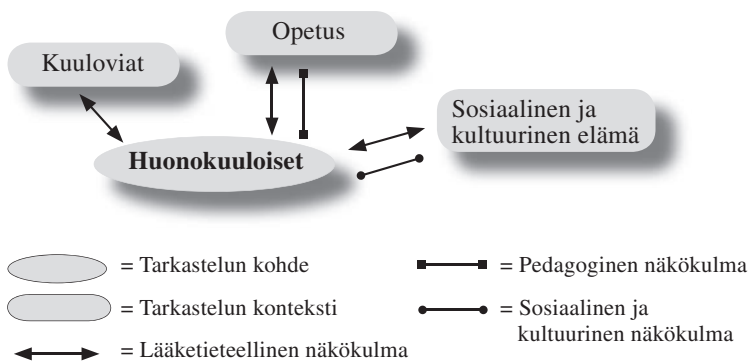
Opetus

Kuuloviat

Sosiaalinen ja kultuurinen elämä

Huonokuuloiset

= Tarkastelun kohde

= Tarkastelun konteksti

= Lääketieteellinen näkökulma

= Pedagoginen näkökulma

= Sosiaalinen ja kultuurinen näkökulma